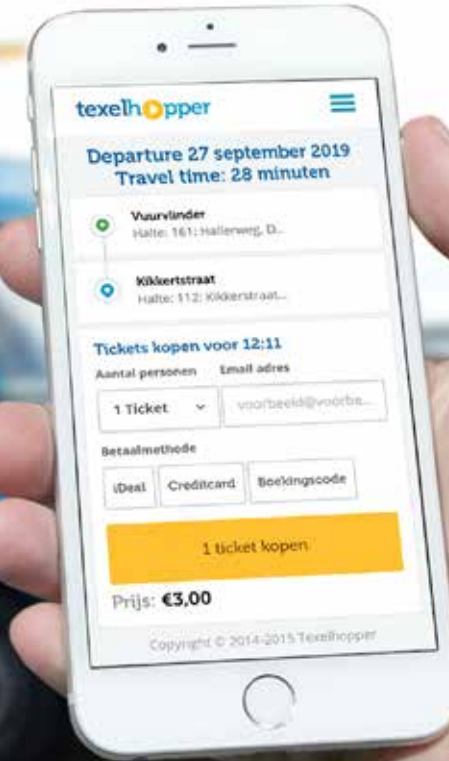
texelhopper

Departure 27 september 2019
Travel time: 28 minuten

Vuurvlinder
Halte: 161: Hallerweg, D...

Kikkertstraat
Halte: 112: Kikkertstraat...

Tickets kopen voor 12:11

Aantal personen

Email adres

1 Ticket

voorbeeld@voorbe...

Betaalmethode

iDeal

Creditcard

Boekingscode

1 ticket kopen

Prijs: €3,00

Copyright © 2014-2015 Texelhopper